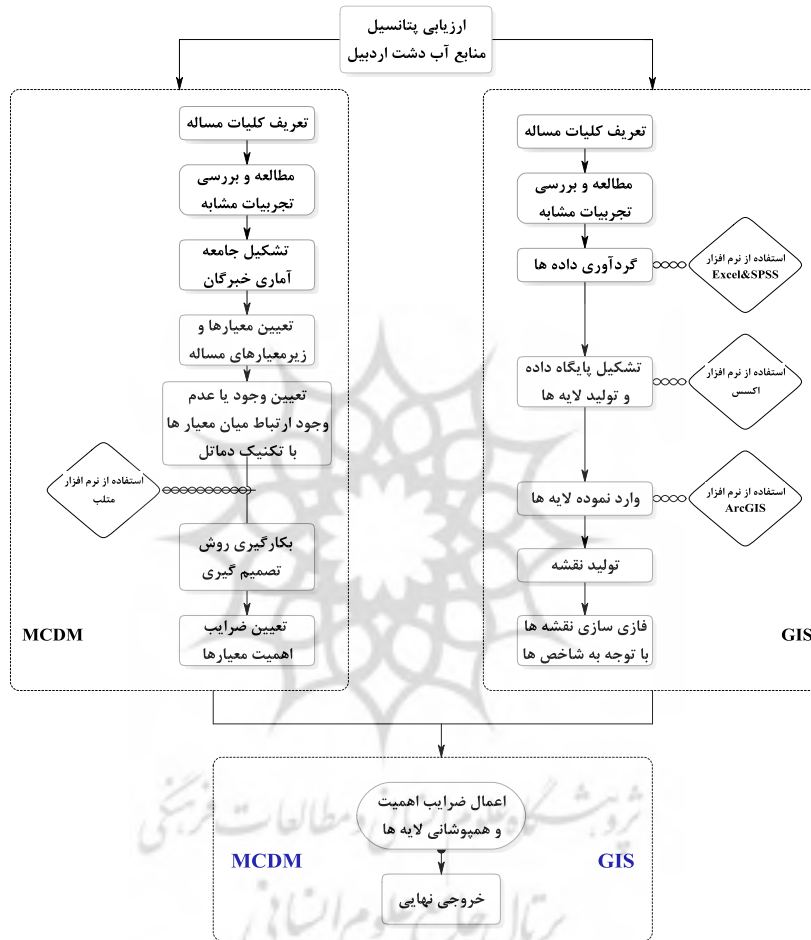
ارزیابی پتانسیل منابع آب دشت اردبیل

تعریف کلیات مساله

مطالعه و بررسی تجربیات مشابه

گردآوری داده ها

استفاده از نرم افزار Excel&SPSS

تشکیل پایگاه داده و تولید لایه ها

استفاده از نرم افزار اکسس

وارد نموده لایه ها

استفاده از نرم افزار ArcGIS

تولید نقشه

فازی سازی نقشه ها با توجه به شاخص ها

GIS

تعریف کلیات مساله

مطالعه و بررسی تجربیات مشابه

تشکیل جامعه آماری خبرگان

تعیین معیارها و زیرمعیارهای مساله

تعیین وجود یا عدم وجود ارتباط میان معیار ها با تکنیک دماتل

استفاده از نرم افزار متلب

بکارگیری روش تصمیم گیری

تعیین ضرایب اهمیت معیارها

MCDM

اعمال ضرایب اهمیت و همپوشانی لایه ها

خروجی نهایی

GIS

MCDM

پژوهشگاه علوم انسانی و مطالعات فرهنگی
پرتال جامع علوم انسانی